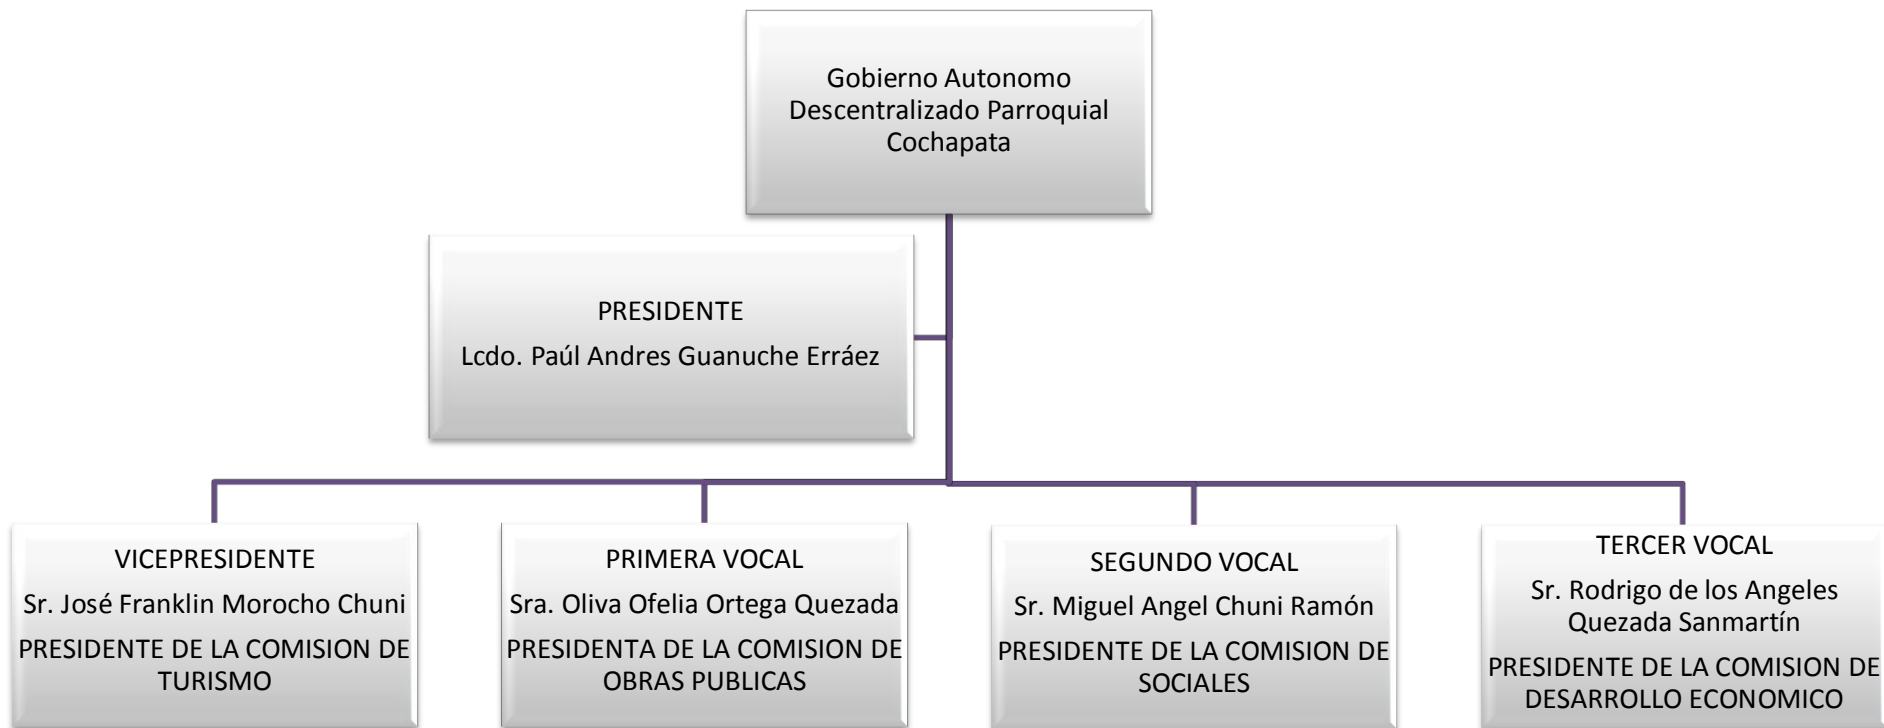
Gobierno Autonomo Descentralizado Parroquial Cochapata

PRESIDENTE

Lcdo. Paúl Andres Guanuche Erráez

VICEPRESIDENTE

Sr. José Franklin Morocho Chuni

PRESIDENTE DE LA COMISION DE TURISMO

PRIMERA VOCAL

Sra. Oliva Ofelia Ortega Quezada

PRESIDENTA DE LA COMISION DE OBRAS PUBLICAS

SEGUNDO VOCAL

Sr. Miguel Angel Chuni Ramón

PRESIDENTE DE LA COMISION DE SOCIALES

TERCER VOCAL

Sr. Rodrigo de los Angeles Quezada Sanmartín

PRESIDENTE DE LA COMISION DE DESARROLLO ECONOMICO